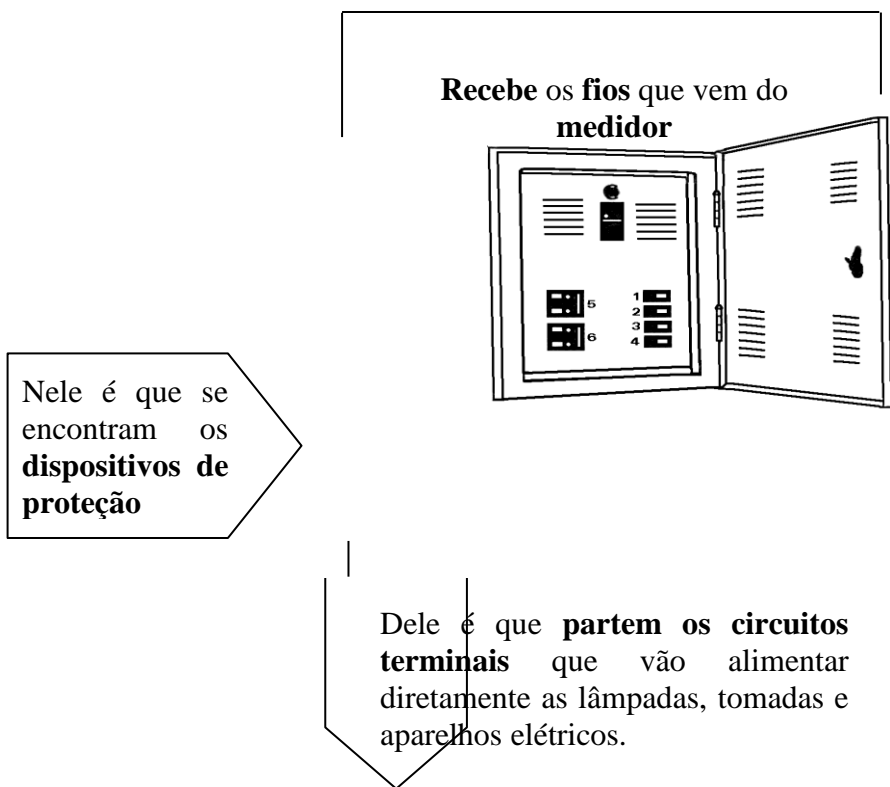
Recebe os fios que vem do medidor

5
6
1
2
3
4

Nele é que se encontram os dispositivos de proteção

Dele é que partem os circuitos terminais que vão alimentar diretamente as lâmpadas, tomadas e aparelhos elétricos.